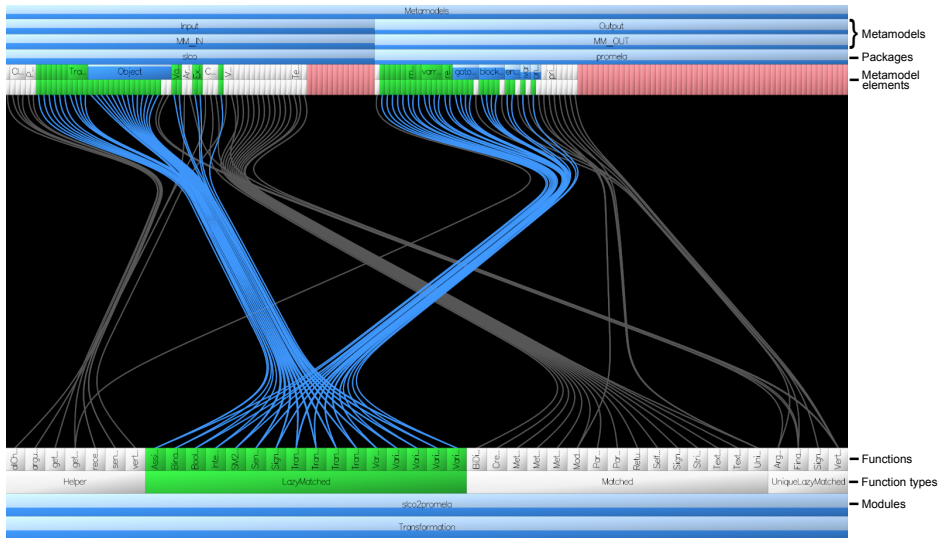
Metamodels

Input

Output

Metamodels

MM_IN

MM_OUT

slco

promela

Packages

Cl... P... Tra... Object Va... Ar... Si... C... V... Te...

m... var... at... goto... block... en... b... s... pr...

Metamodel elements

allCh... argu... get... get... rece... sen... vert... Ass... Bind... Bool... Inte... SM2... Sim... Sign... Tran... Tran... Tran... Tran... Var... Vari... Vari... Vari... Vari... BiDi... Cre... Met... Met... Mod... Par... Par... Retu... Self... Sign... Stri... Text... Text... Uni... Arg... Fina... Sign... Vert...

Functions

Helper

LazyMatched

Matched

UniqueLazyMatched

Function types

slco2promela

Modules

Transformation